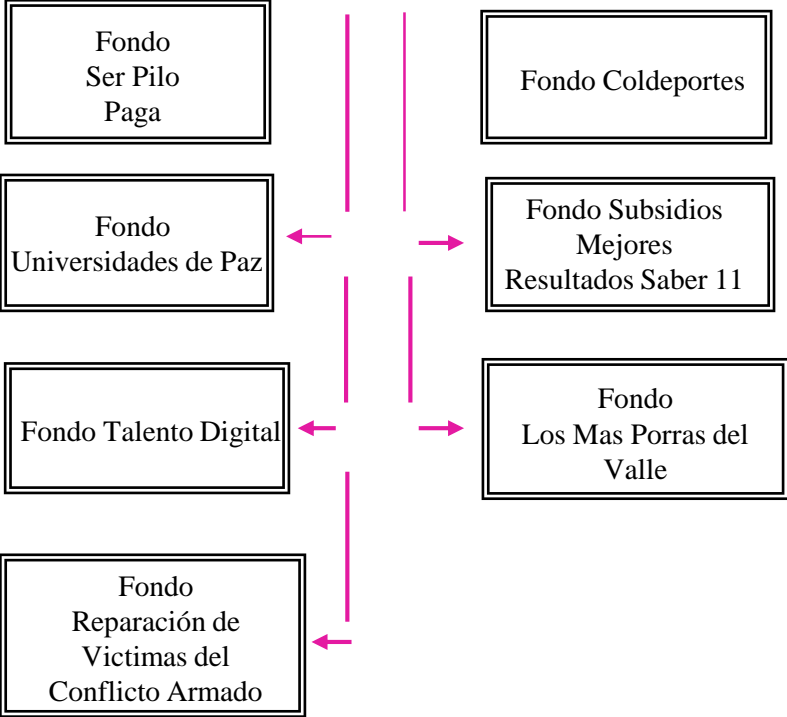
Fondo Ser Pilo Paga

Fondo Coldeportes

Fondo Universidades de Paz

Fondo Subsidios Mejores Resultados Saber 11

Fondo Talento Digital

Fondo Los Mas Porras del Valle

Fondo Reparación de Victimas del Conflicto Armado